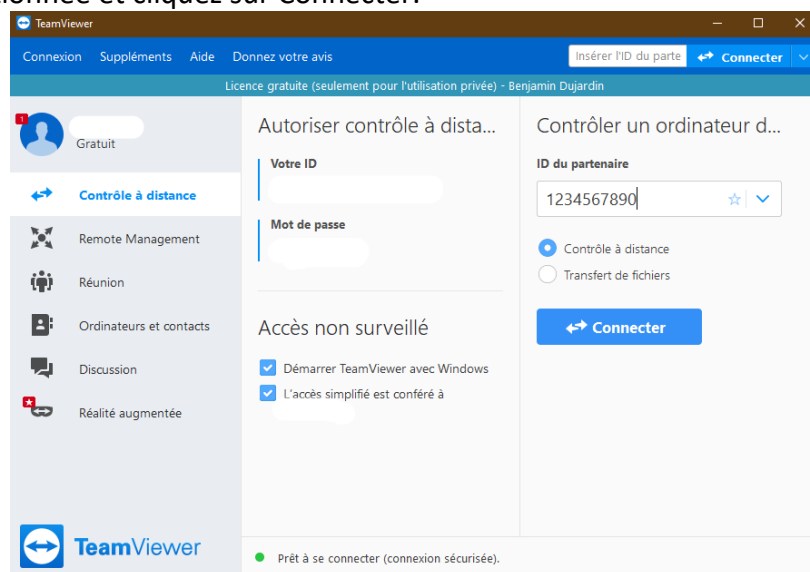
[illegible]onnée et cliquez sur Connecter.

TeamViewer

Connexion Suppléments Aide Donnez votre avis

Insérer l'ID du parte

Connecter

Licence gratuite (seulement pour l'utilisation privée) - Benjamin Dujardin

1

Gratuit

Contrôle à distance

Remote Management

Réunion

Ordinateurs et contacts

Discussion

Réalité augmentée

TeamViewer

Autoriser contrôle à dista...

Votre ID

Mot de passe

Accès non surveillé

Démarrer TeamViewer avec Windows

L'accès simplifié est conféré à

Contrôler un ordinateur d...

ID du partenaire

1234567890

Contrôle à distance

Transfert de fichiers

Connecter

Prêt à se connecter (connexion sécurisée).